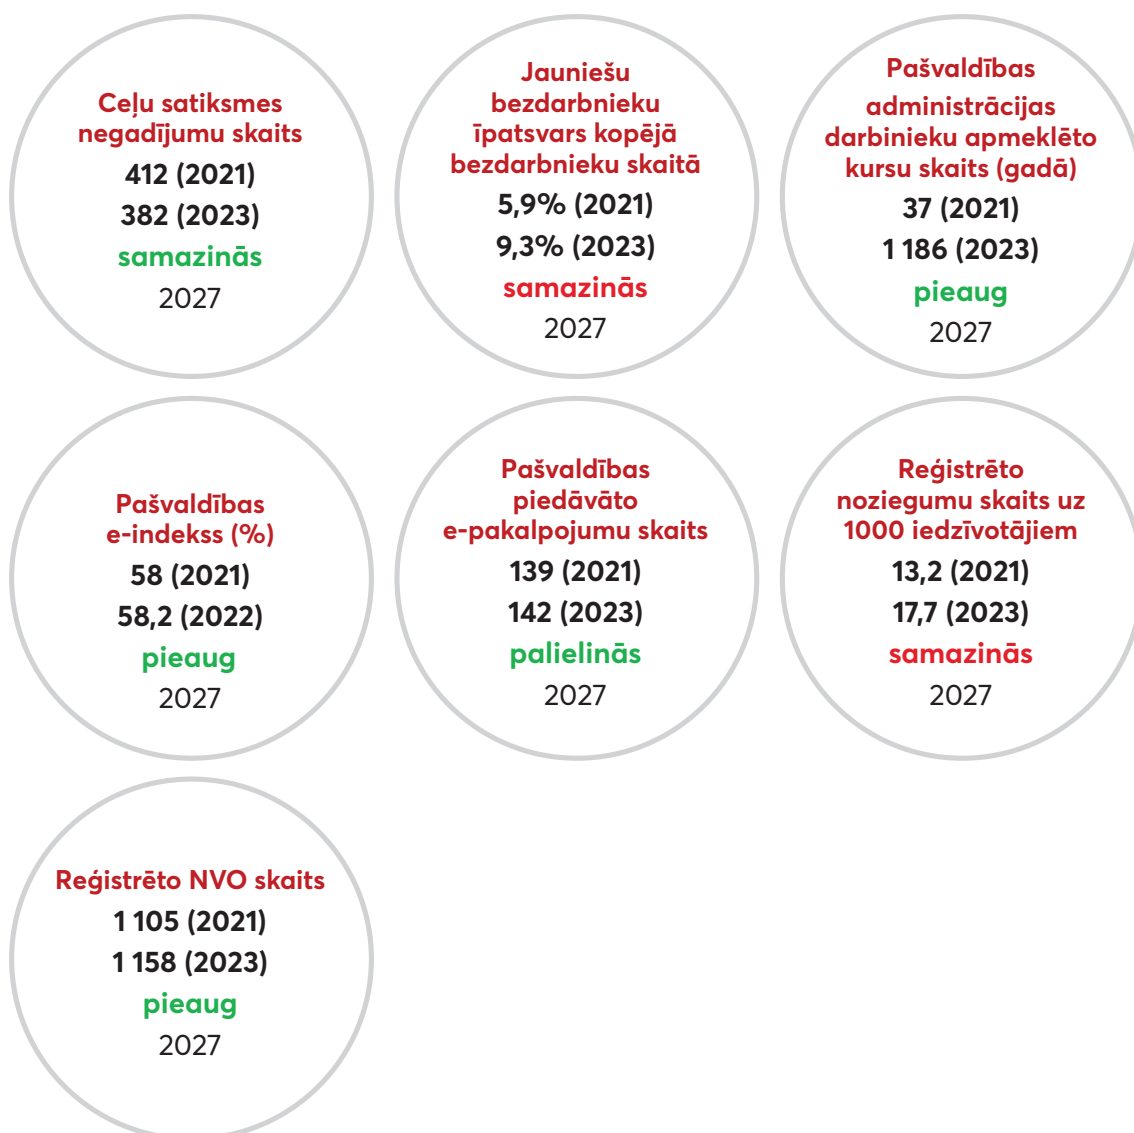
Ceļu satiksmes negadījumu skaits
412 (2021)
382 (2023)
samazinās
2027

Jauniešu bezdarbnieku īpatsvars kopējā bezdarbnieku skaitā
5,9% (2021)
9,3% (2023)
samazinās
2027

Pašvaldības administrācijas darbinieku apmeklēto kursu skaits (gadā)
37 (2021)
1 186 (2023)
pieaug
2027

Pašvaldības e-indekss (%)
58 (2021)
58,2 (2022)
pieaug
2027

Pašvaldības piedāvāto e-pakalpojumu skaits
139 (2021)
142 (2023)
palielinās
2027

Reģistrēto noziegumu skaits uz 1000 iedzīvotājiem
13,2 (2021)
17,7 (2023)
samazinās
2027

Reģistrēto NVO skaits
1 105 (2021)
1 158 (2023)
pieaug
2027